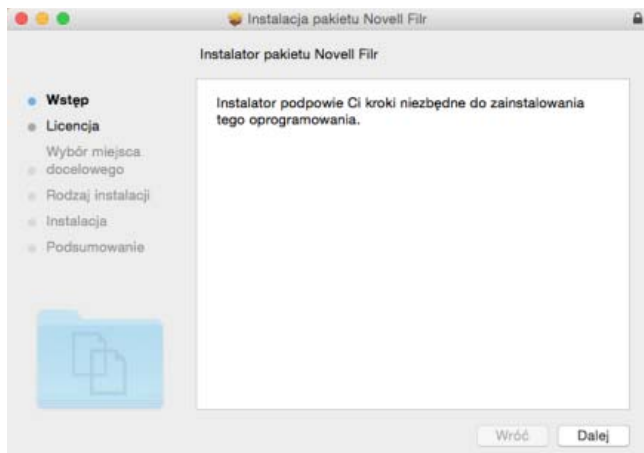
Instalacja pakietu Novell Filr

Instalator pakietu Novell Filr

Wstęp
Licencja
Wybór miejsca docelowego
Rodzaj instalacji
Instalacja
Podsumowanie

Instalator podpowie Ci kroki niezbędne do zainstalowania tego oprogramowania.

Wróć
Dalej